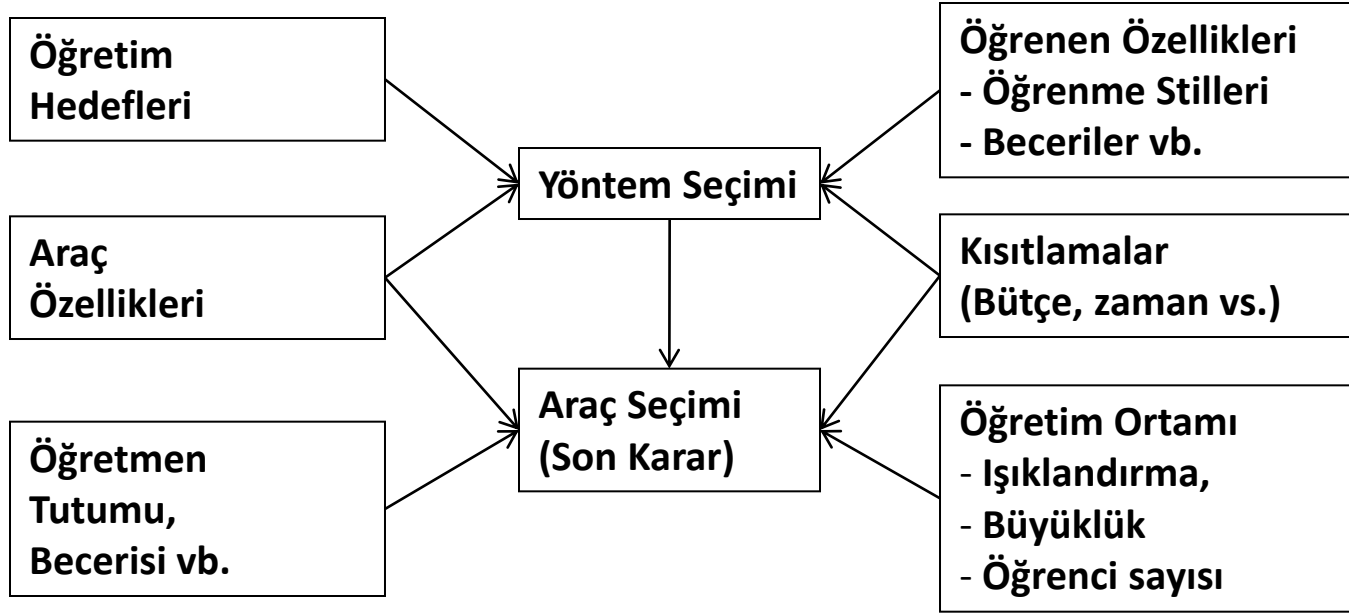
Öğretim Hedefleri

Öğrenen Özellikleri
- Öğrenme Stilleri
- Beceriler vb.

Yöntem Seçimi

Araç Özellikleri

Kısıtlamalar (Bütçe, zaman vs.)

Araç Seçimi (Son Karar)

Öğretmen Tutumu, Becerisi vb.

Öğretim Ortamı
- Işıklandırma,
- Büyüklük
- Öğrenci sayısı